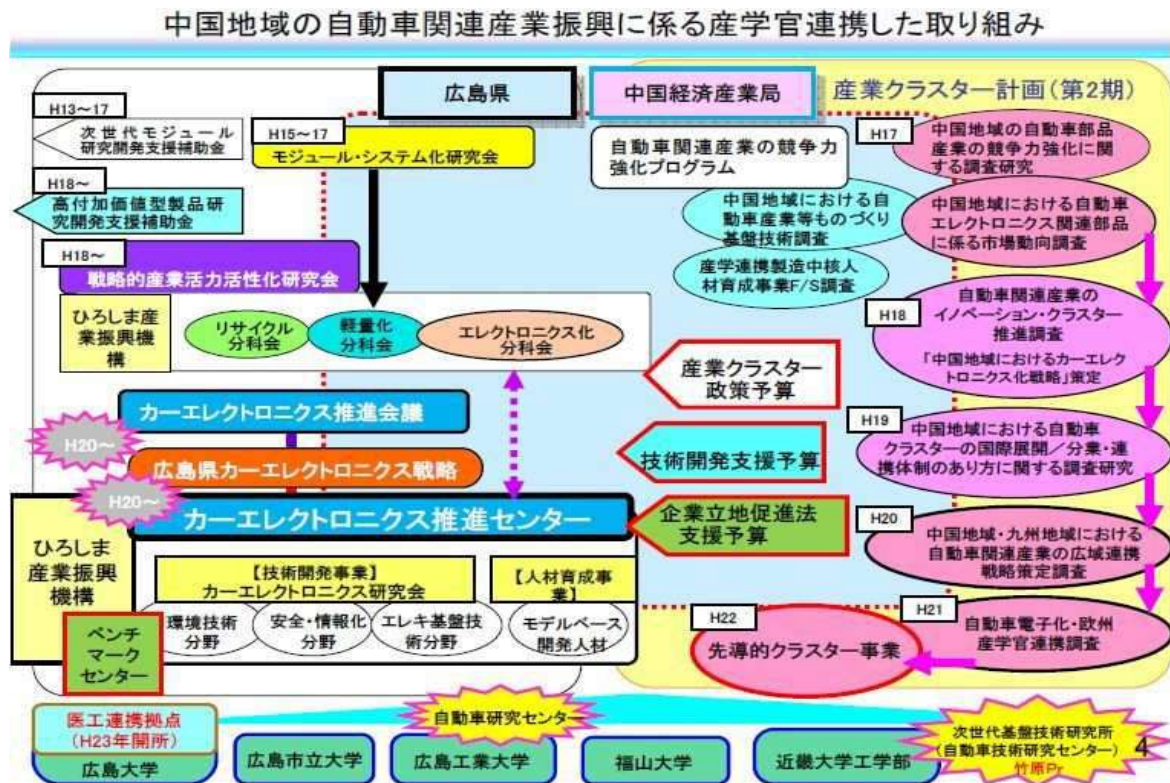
中国地域の自動車関連産業振興に係る産学官連携した取り組み

広島県

中国経済産業局

産業クラスター計画（第2期）

H13〜17

次世代モジュール研究開発支援補助金

H15〜17

モジュール・システム化研究会

H18〜

高付加価値型製品研究開発支援補助金

H18〜

戦略的産業活力活性化研究会

ひろしま産業振興機構

リサイクル分科会

軽量化分科会

エレクトロニクス化分科会

自動車関連産業の競争力強化プログラム

中国地域における自動車産業等ものづくり基盤技術調査

産学連携製造中核人材育成事業F/S調査

H17

中国地域の自動車部品産業の競争力強化に関する調査研究

中国地域における自動車エレクトロニクス関連部品に係る市場動向調査

H18

自動車関連産業のイノベーション・クラスター推進調査

「中国地域におけるカーエレクトロニクス化戦略」策定

産業クラスター政策予算

カーエレクトロニクス推進会議

H20〜

広島県カーエレクトロニクス戦略

技術開発支援予算

H19

中国地域における自動車クラスターの国際展開／分業・連携体制のあり方に関する調査研究

H20〜

カーエレクトロニクス推進センター

企業立地促進法支援予算

H20

中国地域・九州地域における自動車関連産業の広域連携戦略策定調査

ひろしま産業振興機構

【技術開発事業】
カーエレクトロニクス研究会

【人材育成事業】

環境技術分野

安全・情報化分野

エレキ基盤技術分野

モデルベース開発人材

ベンチマークセンター

H22

先導的クラスター事業

H21

自動車電子化・欧州産学官連携調査

医工連携拠点
（H23年開所）

広島大学

自動車研究センター

広島市立大学

広島工業大学

福山大学

近畿大学工学部

次世代基盤技術研究所
（自動車技術研究センター）
竹原Pr

4